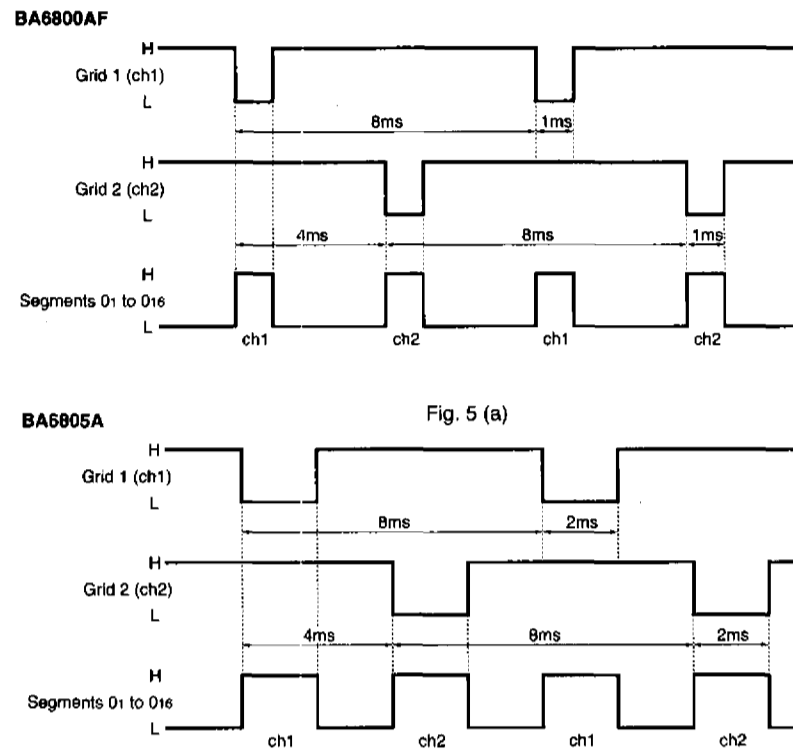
BA6800AF

H
Grid 1 (ch1)
L
8ms
1ms

H
Grid 2 (ch2)
L
4ms
8ms
1ms

H
Segments $0_1$ to $0_{16}$
L
ch1
ch2
ch1
ch2

Fig. 5 (a)

BA6805A

H
Grid 1 (ch1)
L
8ms
2ms

H
Grid 2 (ch2)
L
4ms
8ms
2ms

H
Segments $0_1$ to $0_{16}$
L
ch1
ch2
ch1
ch2